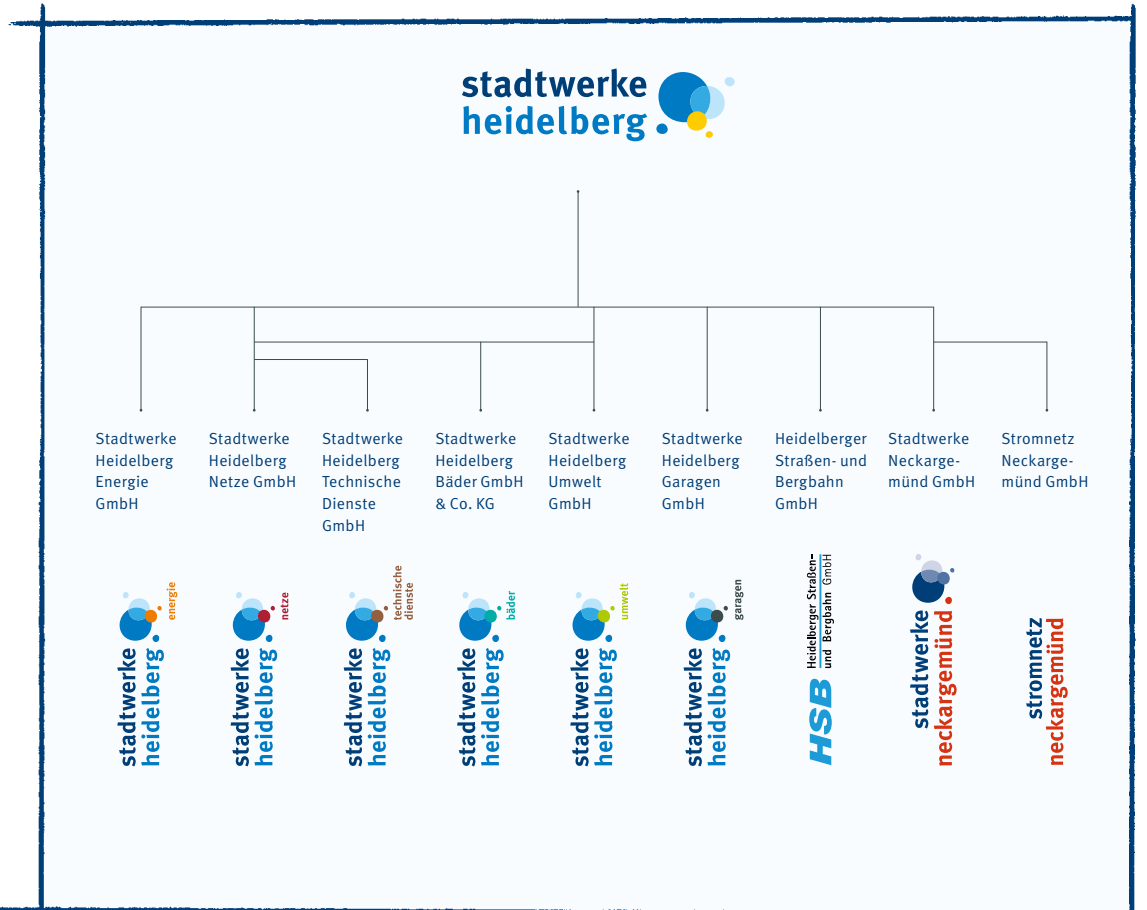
stadtwerke heidelberg

Stadtwerke Heidelberg Energie GmbH

Stadtwerke Heidelberg Netze GmbH

Stadtwerke Heidelberg Technische Dienste GmbH

Stadtwerke Heidelberg Bäder GmbH & Co. KG

Stadtwerke Heidelberg Umwelt GmbH

Stadtwerke Heidelberg Garagen GmbH

Heidelberger Straßen- und Bergbahn GmbH

Stadtwerke Neckargemünd GmbH

Stromnetz Neckargemünd GmbH

stadtwerke heidelberg energie

stadtwerke heidelberg netze

stadtwerke heidelberg technische dienste

stadtwerke heidelberg bäder

stadtwerke heidelberg umwelt

stadtwerke heidelberg garagen

HSB Heidelberger Straßen- und Bergbahn GmbH

stadtwerke neckargemünd

stromnetz neckargemünd